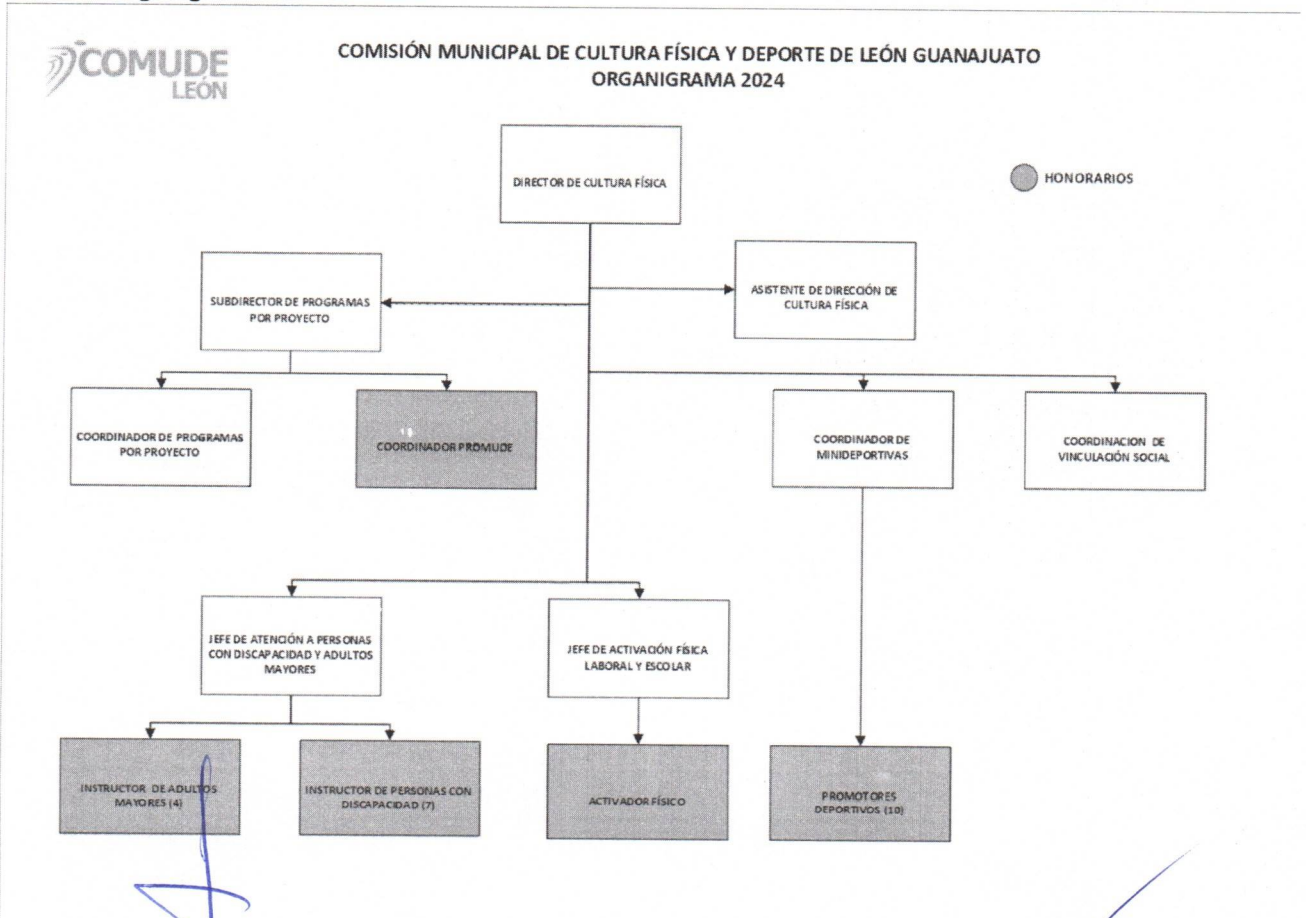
COMUDE LEÓN

COMISIÓN MUNICIPAL DE CULTURA FÍSICA Y DEPORTE DE LEÓN GUANAJUATO
ORGANIGRAMA 2024

DIRECTOR DE CULTURA FÍSICA

HONORARIOS

SUBDIRECTOR DE PROGRAMAS POR PROYECTO

ASISTENTE DE DIRECCIÓN DE CULTURA FÍSICA

COORDINADOR DE PROGRAMAS POR PROYECTO

COORDINADOR PROMUDE

COORDINADOR DE MINIDEPORTIVAS

COORDINACION DE VINCULACIÓN SOCIAL

JEFE DE ATENCIÓN A PERSONAS CON DISCAPACIDAD Y ADULTOS MAYORES

JEFE DE ACTIVACIÓN FÍSICA LABORAL Y ESCOLAR

INSTRUCTOR DE ADULTOS MAYORES (4)

INSTRUCTOR DE PERSONAS CON DISCAPACIDAD (7)

ACTIVADOR FÍSICO

PROMOTORES DEPORTIVOS (10)